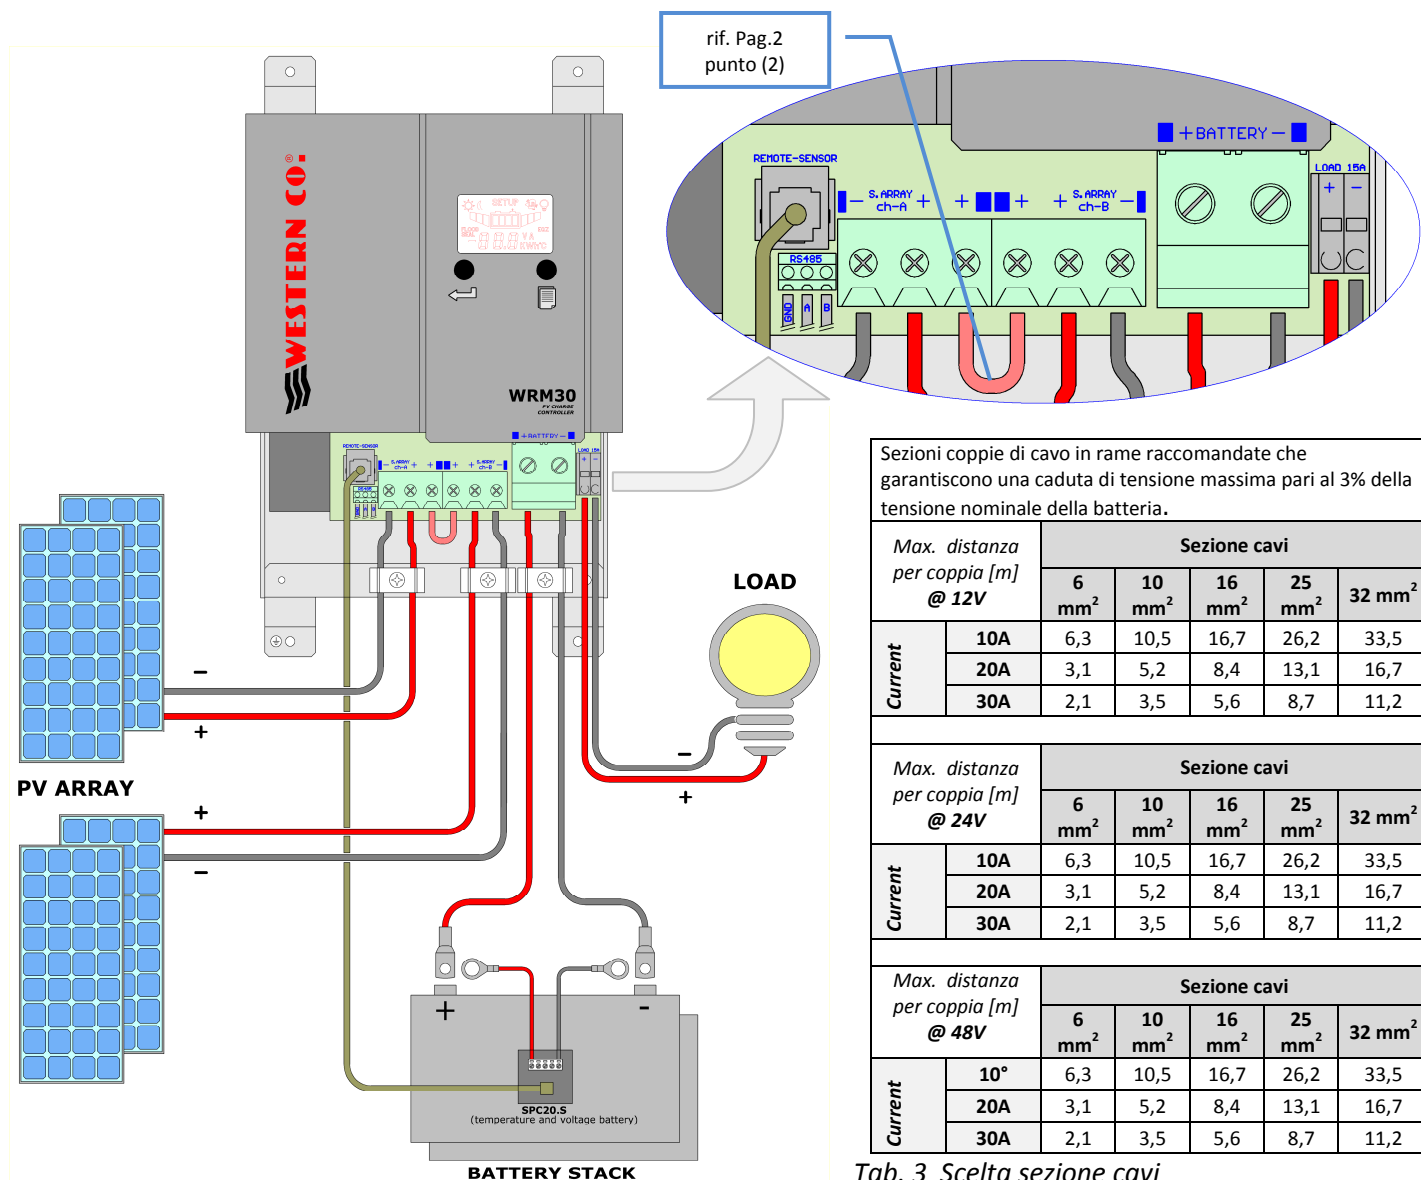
rif. Pag.2
punto (2)

WESTERN CO.®

SETUP

WRM30
PV CHARGE CONTROLLER

REMOTE-SENSOR

+BATTERY−

LOAD 15A

S.ARRAY ch-A

S.ARRAY ch-B

RS485

GND A B

LOAD

PV ARRAY

−
+
+
−

−
+

+
−

SPC20.S
(temperature and voltage battery)

BATTERY STACK

Sezioni coppie di cavo in rame raccomandate che garantiscono una caduta di tensione massima pari al 3% della tensione nominale della batteria.

| Max. distanza per coppia [m] @ 12V | | Sezione cavi | | | | |
|---|---|---|---|---|---|---|
| | | 6 mm² | 10 mm² | 16 mm² | 25 mm² | 32 mm² |
| Current | 10A | 6,3 | 10,5 | 16,7 | 26,2 | 33,5 |
| | 20A | 3,1 | 5,2 | 8,4 | 13,1 | 16,7 |
| | 30A | 2,1 | 3,5 | 5,6 | 8,7 | 11,2 |

| Max. distanza per coppia [m] @ 24V | | Sezione cavi | | | | |
|---|---|---|---|---|---|---|
| | | 6 mm² | 10 mm² | 16 mm² | 25 mm² | 32 mm² |
| Current | 10A | 6,3 | 10,5 | 16,7 | 26,2 | 33,5 |
| | 20A | 3,1 | 5,2 | 8,4 | 13,1 | 16,7 |
| | 30A | 2,1 | 3,5 | 5,6 | 8,7 | 11,2 |

| Max. distanza per coppia [m] @ 48V | | Sezione cavi | | | | |
|---|---|---|---|---|---|---|
| | | 6 mm² | 10 mm² | 16 mm² | 25 mm² | 32 mm² |
| Current | 10° | 6,3 | 10,5 | 16,7 | 26,2 | 33,5 |
| | 20A | 3,1 | 5,2 | 8,4 | 13,1 | 16,7 |
| | 30A | 2,1 | 3,5 | 5,6 | 8,7 | 11,2 |

Tab. 3 Scelta sezione cavi